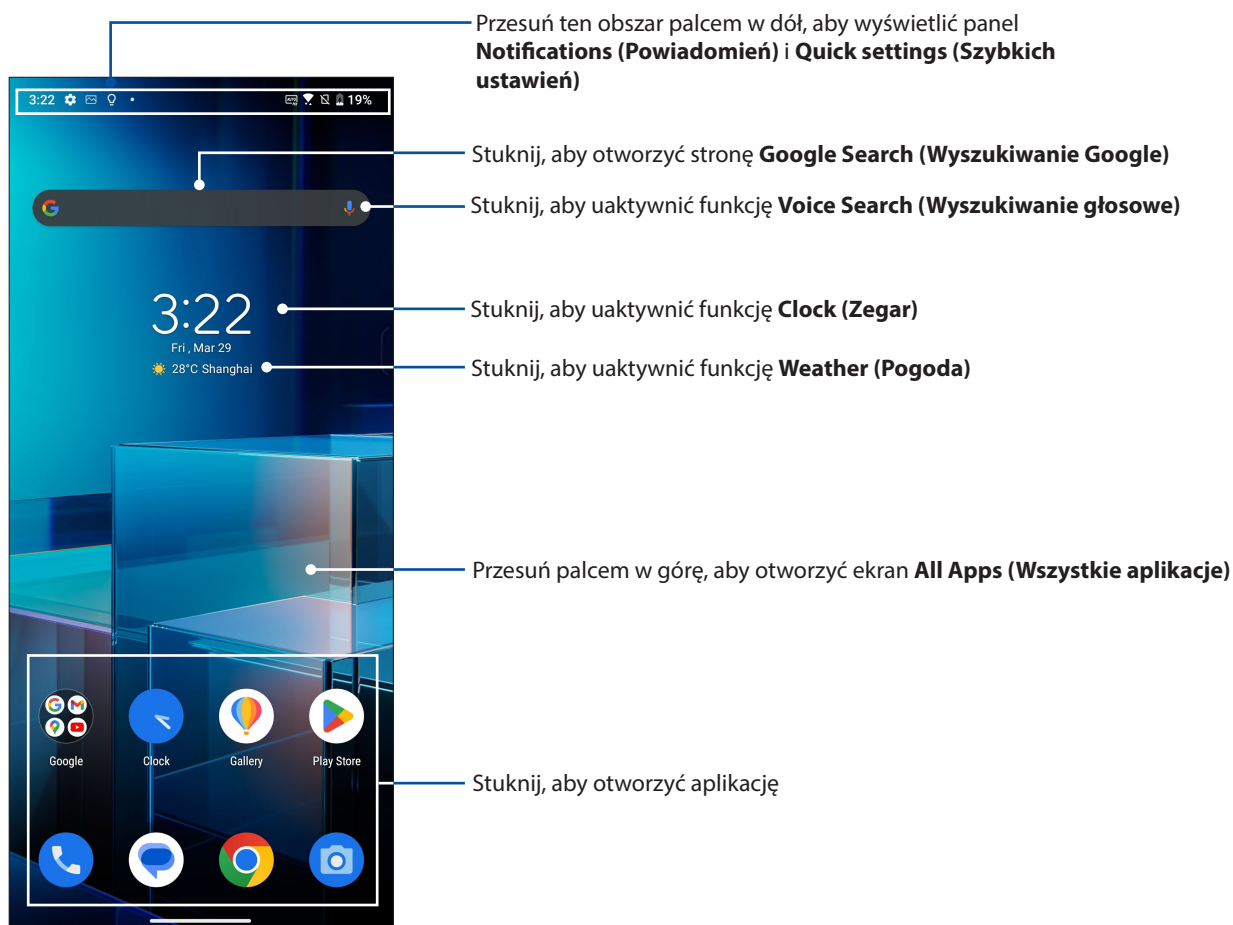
3:22

19%

Przesuń ten obszar palcem w dół, aby wyświetlić panel **Notifications (Powiadomień)** i **Quick settings (Szybkich ustawień)**

Stuknij, aby otworzyć stronę **Google Search (Wyszukiwanie Google)**

Stuknij, aby uaktywnić funkcję **Voice Search (Wyszukiwanie głosowe)**

3:22
Fri , Mar 29
28°C Shanghai

Stuknij, aby uaktywnić funkcję **Clock (Zegar)**

Stuknij, aby uaktywnić funkcję **Weather (Pogoda)**

Przesuń palcem w górę, aby otworzyć ekran **All Apps (Wszystkie aplikacje)**

Google Clock Gallery Play Store

Stuknij, aby otworzyć aplikację